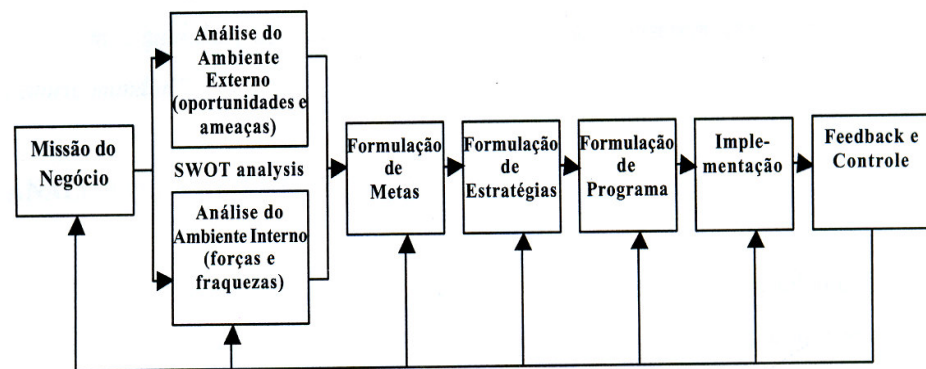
Missão do Negócio

Análise do Ambiente Externo (oportunidades e ameaças)

SWOT analysis

Análise do Ambiente Interno (forças e fraquezas)

Formulação de Metas

Formulação de Estratégias

Formulação de Programa

Implementação

Feedback e Controle